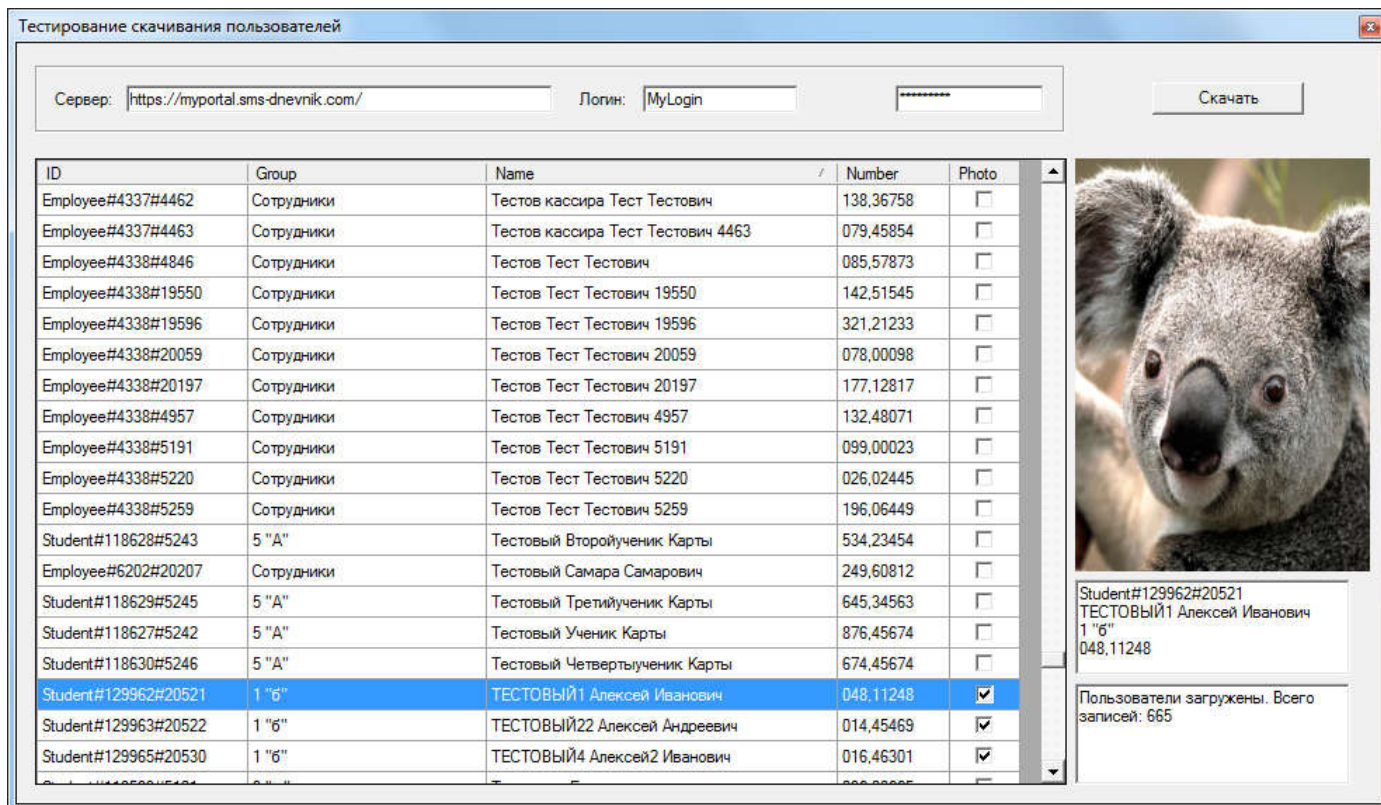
Тестирование скачивания пользователей

Сервер: https://myportal.sms-dnevnik.com/ Логин: MyLogin **********

Скачать

| ID | Group | Name | Number | Photo |
|---|---|---|---|---|
| Employee#4337#4462 | Сотрудники | Тестов кассира Тест Тестович | 138,36758 | ☐ |
| Employee#4337#4463 | Сотрудники | Тестов кассира Тест Тестович 4463 | 079,45854 | ☐ |
| Employee#4338#4846 | Сотрудники | Тестов Тест Тестович | 085,57873 | ☐ |
| Employee#4338#19550 | Сотрудники | Тестов Тест Тестович 19550 | 142,51545 | ☐ |
| Employee#4338#19596 | Сотрудники | Тестов Тест Тестович 19596 | 321,21233 | ☐ |
| Employee#4338#20059 | Сотрудники | Тестов Тест Тестович 20059 | 078,00098 | ☐ |
| Employee#4338#20197 | Сотрудники | Тестов Тест Тестович 20197 | 177,12817 | ☐ |
| Employee#4338#4957 | Сотрудники | Тестов Тест Тестович 4957 | 132,48071 | ☐ |
| Employee#4338#5191 | Сотрудники | Тестов Тест Тестович 5191 | 099,00023 | ☐ |
| Employee#4338#5220 | Сотрудники | Тестов Тест Тестович 5220 | 026,02445 | ☐ |
| Employee#4338#5259 | Сотрудники | Тестов Тест Тестович 5259 | 196,06449 | ☐ |
| Student#118628#5243 | 5 "А" | Тестовый Второйученик Карты | 534,23454 | ☐ |
| Employee#6202#20207 | Сотрудники | Тестовый Самара Самарович | 249,60812 | ☐ |
| Student#118629#5245 | 5 "А" | Тестовый Третийученик Карты | 645,34563 | ☐ |
| Student#118627#5242 | 5 "А" | Тестовый Ученик Карты | 876,45674 | ☐ |
| Student#118630#5246 | 5 "А" | Тестовый Четвертыученик Карты | 674,45674 | ☐ |
| Student#129962#20521 | 1 "б" | ТЕСТОВЫЙ1 Алексей Иванович | 048,11248 | ☑ |
| Student#129963#20522 | 1 "б" | ТЕСТОВЫЙ22 Алексей Андреевич | 014,45469 | ☑ |
| Student#129965#20530 | 1 "б" | ТЕСТОВЫЙ4 Алексей2 Иванович | 016,46301 | ☑ |
| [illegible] | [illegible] | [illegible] | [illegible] | |

Student#129962#20521
ТЕСТОВЫЙ1 Алексей Иванович
1 "б"
048,11248

Пользователи загружены. Всего записей: 665